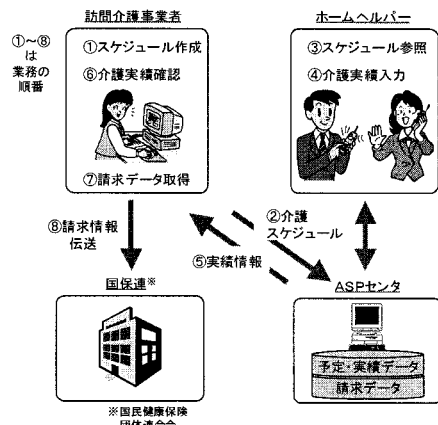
①〜⑧は業務の順番

訪問介護事業者

①スケジュール作成

⑥介護実績確認

⑦請求データ取得

ホームヘルパー

③スケジュール参照

④介護実績入力

⑧請求情報伝送

②介護スケジュール

⑤実績情報

国保連※

ASPセンタ

予定・実績データ

請求データ

※国民健康保険団体連合会